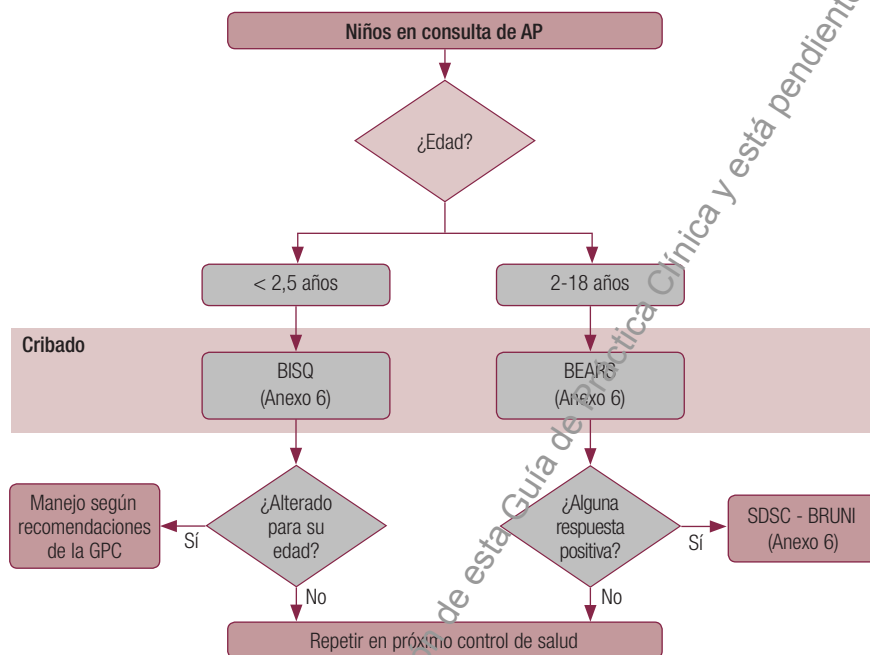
Niños en consulta de AP

¿Edad?

< 2,5 años

2-18 años

Cribado

BISQ
(Anexo 6)

BEARS
(Anexo 6)

Manejo según recomendaciones de la GPC

Sí

¿Alterado para su edad?

¿Alguna respuesta positiva?

Sí

SDSC - BRUNI
(Anexo 6)

No

No

Repetir en próximo control de salud

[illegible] de esta Guía de Práctica Clínica y está pendiente